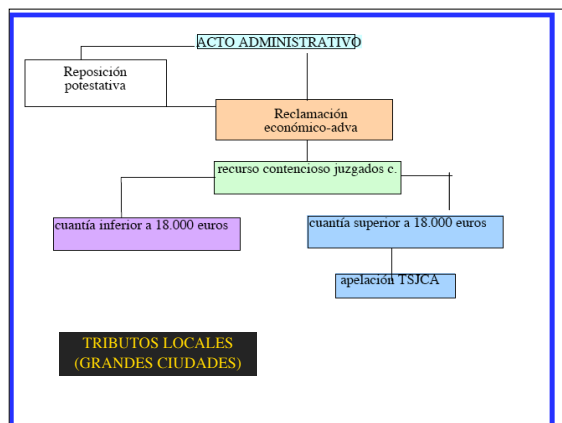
ACTO ADMINISTRATIVO

Reposición potestativa

Reclamación económico-adva

recurso contencioso juzgados c.

cuantía inferior a 18.000 euros

cuantía superior a 18.000 euros

apelación TSJCA

TRIBUTOS LOCALES
(GRANDES CIUDADES)